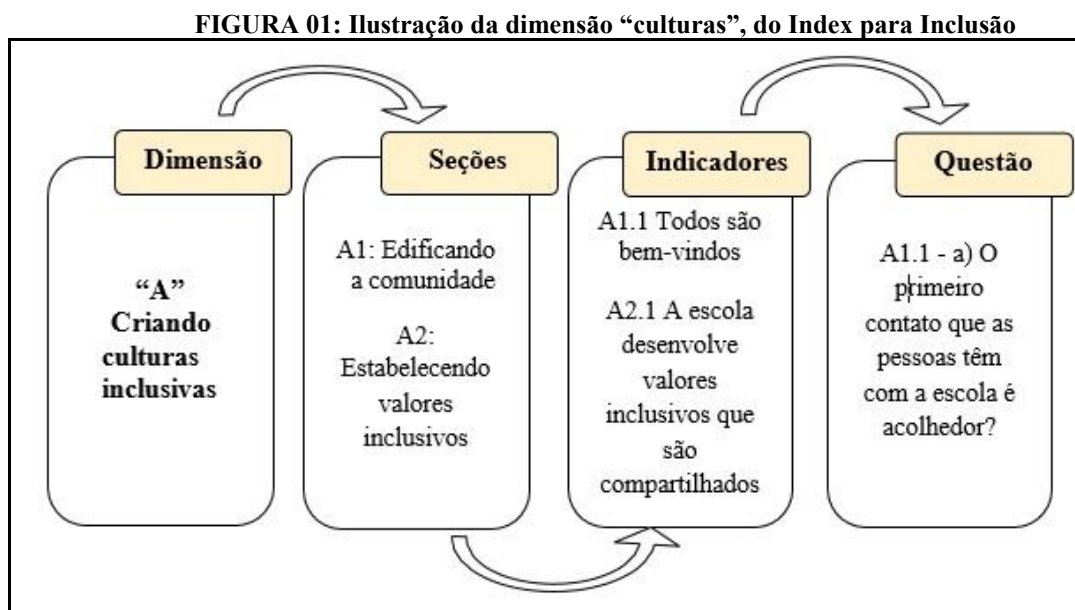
FIGURA 01: Ilustração da dimensão "culturas", do Index para Inclusão

Dimensão

"A"
Criando culturas inclusivas

Seções

A1: Edificando a comunidade

A2: Estabelecendo valores inclusivos

Indicadores

A1.1 Todos são bem-vindos

A2.1 A escola desenvolve valores inclusivos que são compartilhados

Questão

A1.1 - a) O primeiro contato que as pessoas têm com a escola é acolhedor?